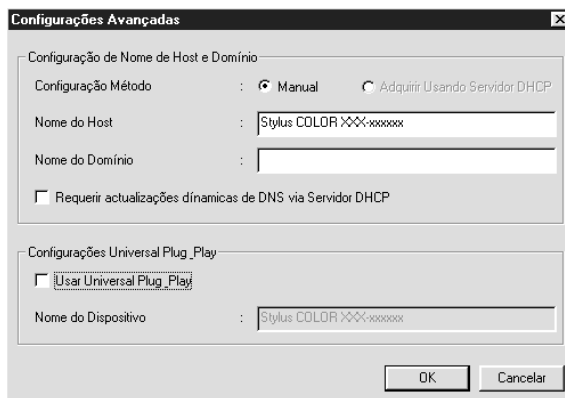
Configurações Avançadas

Configuração de Nome de Host e Domínio

Configuração Método : Manual Adquirir Usando Servidor DHCP

Nome do Host : Stylus COLOR XXX-xxxxxx

Nome do Domínio :

Requerir actualizações dínamicas de DNS via Servidor DHCP

Configurações Universal Plug_Play

Usar Universal Plug_Play

Nome do Dispositivo : Stylus COLOR XXX-xxxxxx

OK Cancelar